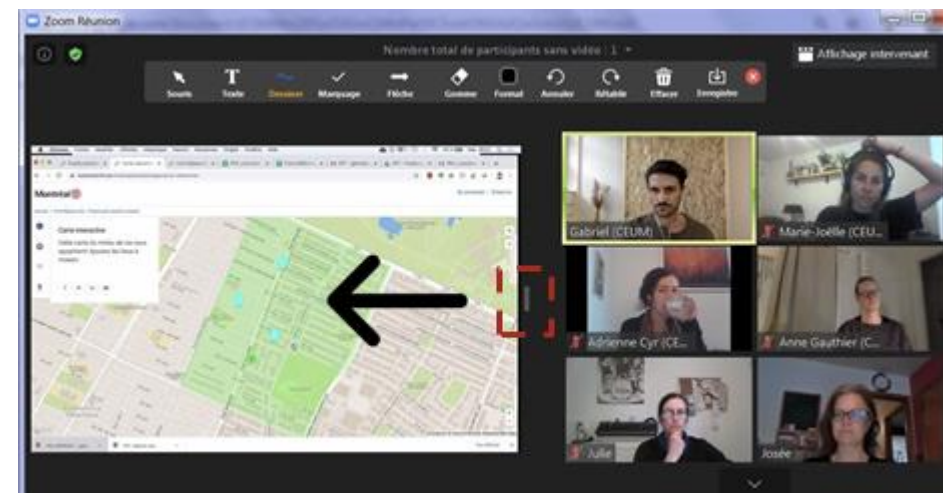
Zoom Réunion

Nombre total de participants sans vidéo : 1

Affichage intervenant

Souris
Texte
Dessiner
Marquage
Flèche
Gomme
Format
Annuler
Rétablir
Effacer
Enregistrer

Montréal

Carte interactive

Gabriel (CEUM)
Marie-Joëlle (CEU...
Adrienne Cyr (CE...
Anne Gauthier (C...
Julie
Josée